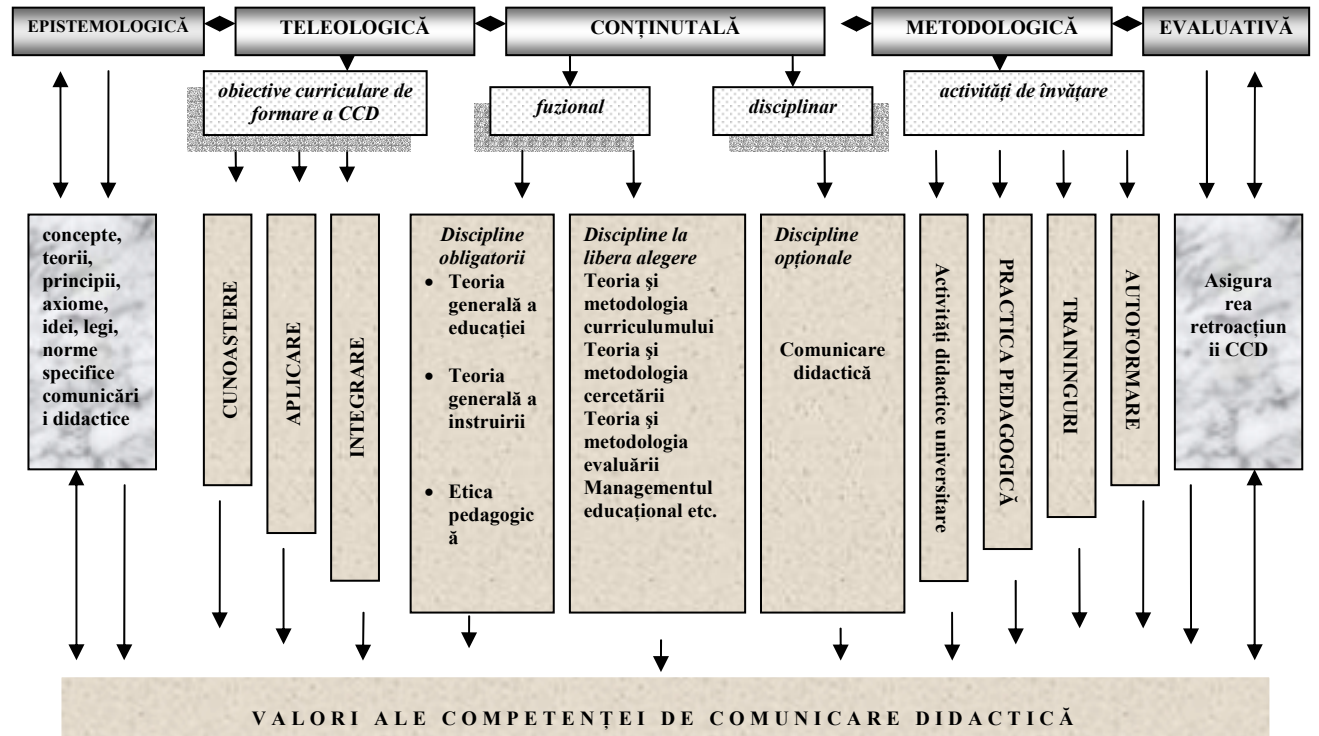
EPISTEMOLOGICĂ

TELEOLOGICĂ

CONȚINUTALĂ

METODOLOGICĂ

EVALUATIVĂ

obiective curriculare de formare a CCD

fuzional

disciplinar

activități de învățare

concepte, teorii, principii, axiome, idei, legi, norme specifice comunicării didactice

CUNOASTERE

APLICARE

INTEGRARE

Discipline obligatorii
- Teoria generală a educației
- Teoria generală a instruirii
- Etica pedagogică

Discipline la libera alegere
Teoria și metodologia curriculumului
Teoria și metodologia cercetării
Teoria și metodologia evaluării
Managementul educațional etc.

Discipline opționale
Comunicare didactică

Activități didactice universitare

PRACTICA PEDAGOGICĂ

TRAININGURI

AUTOFORMARE

Asigurarea retroacțiunii CCD

VALORI ALE COMPETENȚEI DE COMUNICARE DIDACTICĂ